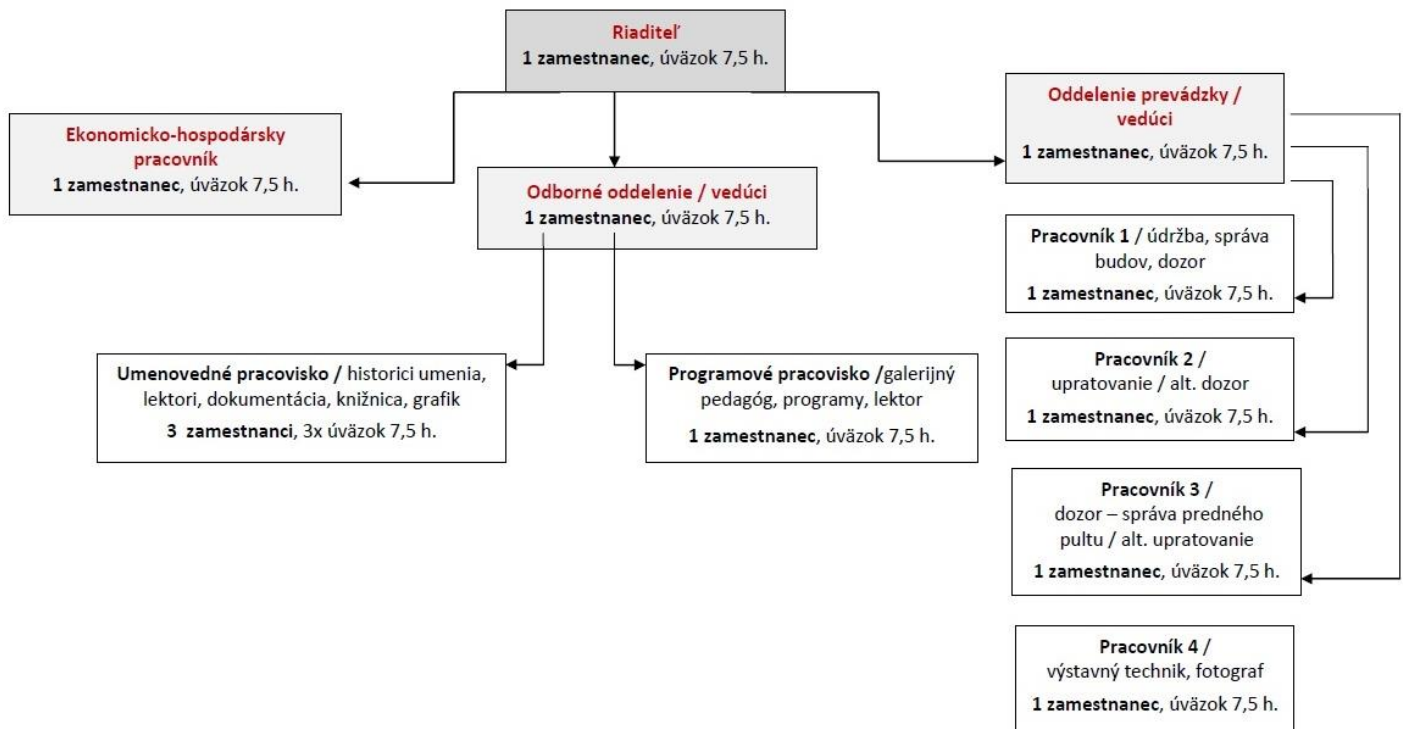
Riaditeľ
1 zamestnanec, úväzok 7,5 h.

Ekonomicko-hospodársky pracovník
1 zamestnanec, úväzok 7,5 h.

Odborné oddelenie / vedúci
1 zamestnanec, úväzok 7,5 h.

Oddelenie prevádzky / vedúci
1 zamestnanec, úväzok 7,5 h.

Umenovedné pracovisko / historici umenia, lektori, dokumentácia, knižnica, grafik
3 zamestnanci, 3x úväzok 7,5 h.

Programové pracovisko /galerijný pedagóg, programy, lektor
1 zamestnanec, úväzok 7,5 h.

Pracovník 1 / údržba, správa budov, dozor
1 zamestnanec, úväzok 7,5 h.

Pracovník 2 / upratovanie / alt. dozor
1 zamestnanec, úväzok 7,5 h.

Pracovník 3 / dozor – správa predného pultu / alt. upratovanie
1 zamestnanec, úväzok 7,5 h.

Pracovník 4 / výstavný technik, fotograf
1 zamestnanec, úväzok 7,5 h.